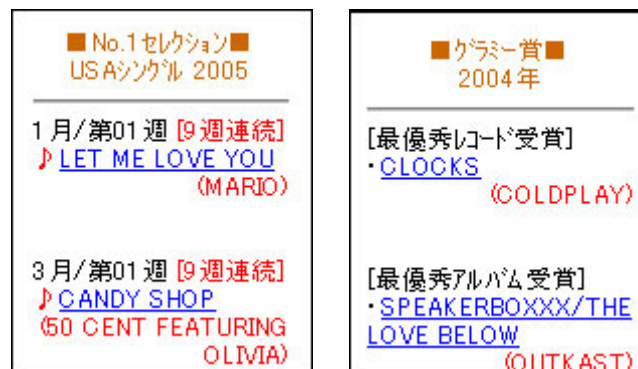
■No.1セレクション■
USAシングル 2005

1月/第01週 [9週連続]
♪LET ME LOVE YOU
(MARIO)

3月/第01週 [9週連続]
♪CANDY SHOP
(50 CENT FEATURING OLIVIA)

■グラミー賞■
2004年

[最優秀レコード受賞]
・CLOCKS
(COLDPLAY)

[最優秀アルバム受賞]
・SPEAKERBOXXX/THE LOVE BELOW
(OUTKAST)